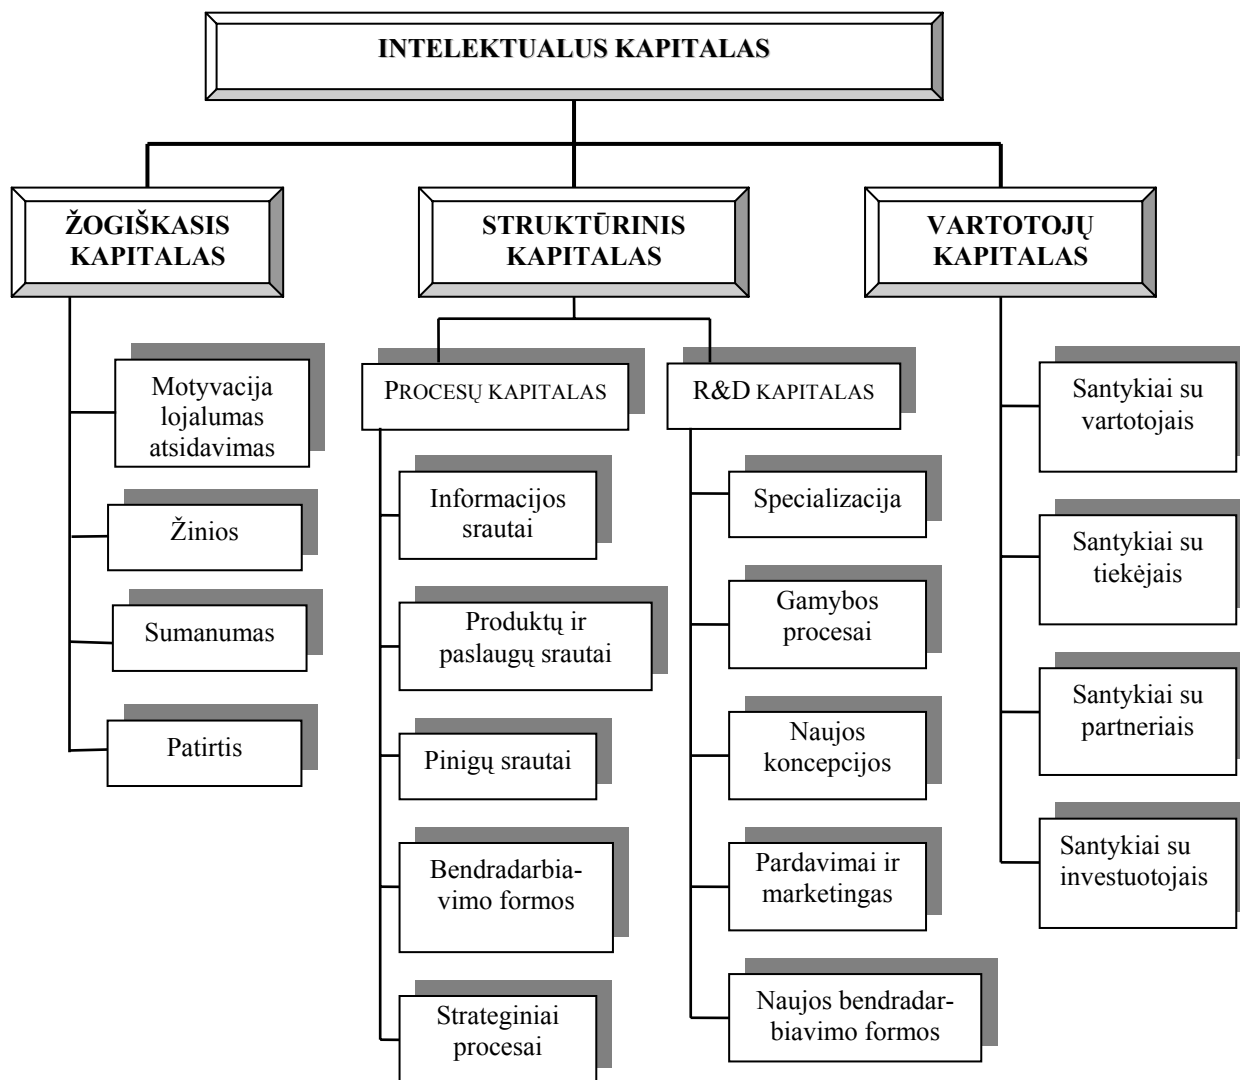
INTELEKTUALUS KAPITALAS

ŽOGIŠKASIS KAPITALAS

STRUKTŪRINIS KAPITALAS

VARTOTOJŲ KAPITALAS

Motyvacija lojalumas atsidavimas

Žinios

Sumanumas

Patirtis

PROCESŲ KAPITALAS

R&D KAPITALAS

Informacijos srautai

Produktų ir paslaugų srautai

Pinigų srautai

Bendradarbiavimo formos

Strateginiai procesai

Specializacija

Gamybos procesai

Naujos koncepcijos

Pardavimai ir marketingas

Naujos bendradarbiavimo formos

Santykiai su vartotojais

Santykiai su tiekėjais

Santykiai su partneriais

Santykiai su investuotojais